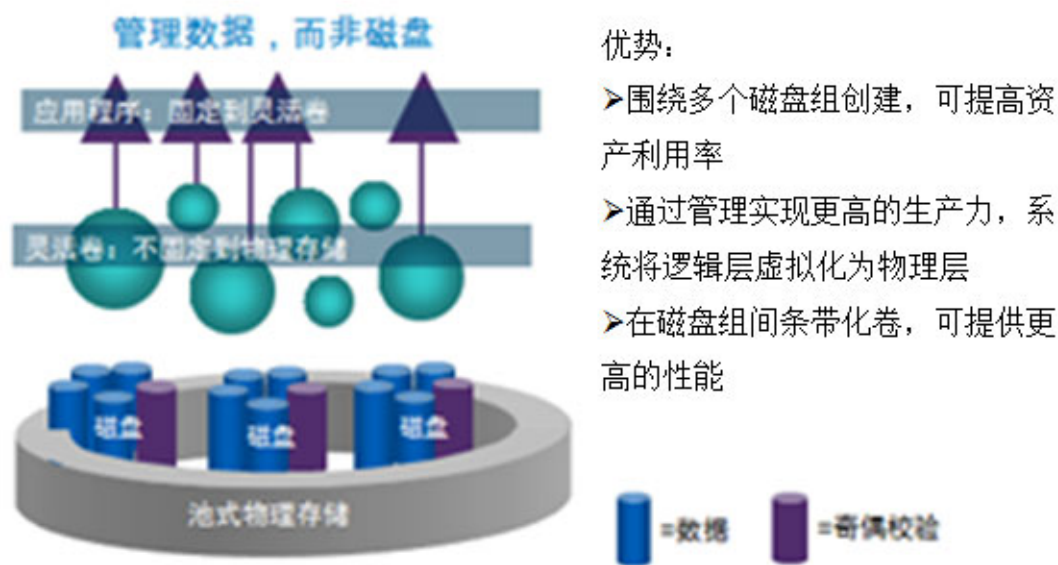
管理数据，而非磁盘

应用程序：固定到灵活卷

灵活卷：不固定到物理存储

磁盘

磁盘

磁盘

池式物理存储

优势：

➢围绕多个磁盘组创建，可提高资产利用率

➢通过管理实现更高的生产力，系统将逻辑层虚拟化为物理层

➢在磁盘组间条带化卷，可提供更高的性能

=数据 =奇偶校验